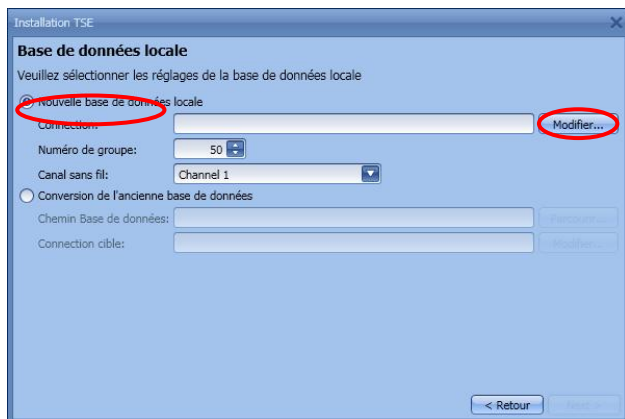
Installation TSE

Base de données locale

Veuillez sélectionner les réglages de la base de données locale

Nouvelle base de données locale

Connection

Modifier...

Numéro de groupe: 50

Canal sans fil: Channel 1

Conversion de l'ancienne base de données

Chemin Base de données:

Parcourir...

Connection cible:

Modifier...

< Retour

Next >